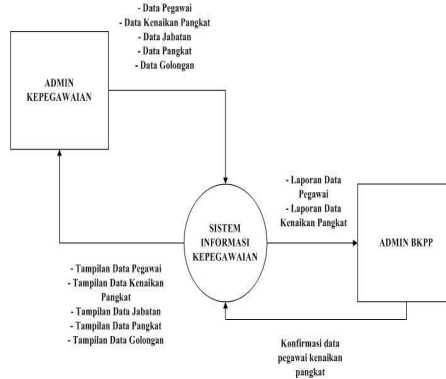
- Data Pegawai
- Data Kenaikan Pangkat
- Data Jabatan
- Data Pangkat
- Data Golongan

ADMIN KEPEGAWAIAN

- Laporan Data Pegawai
- Laporan Data Kenaikan Pangkat

SISTEM INFORMASI KEPEGAWAIAN

ADMIN BKPP

- Tampilan Data Pegawai
- Tampilan Data Kenaikan Pangkat
- Tampilan Data Jabatan
- Tampilan Data Pangkat
- Tampilan Data Golongan

Konfirmasi data pegawai kenaikan pangkat